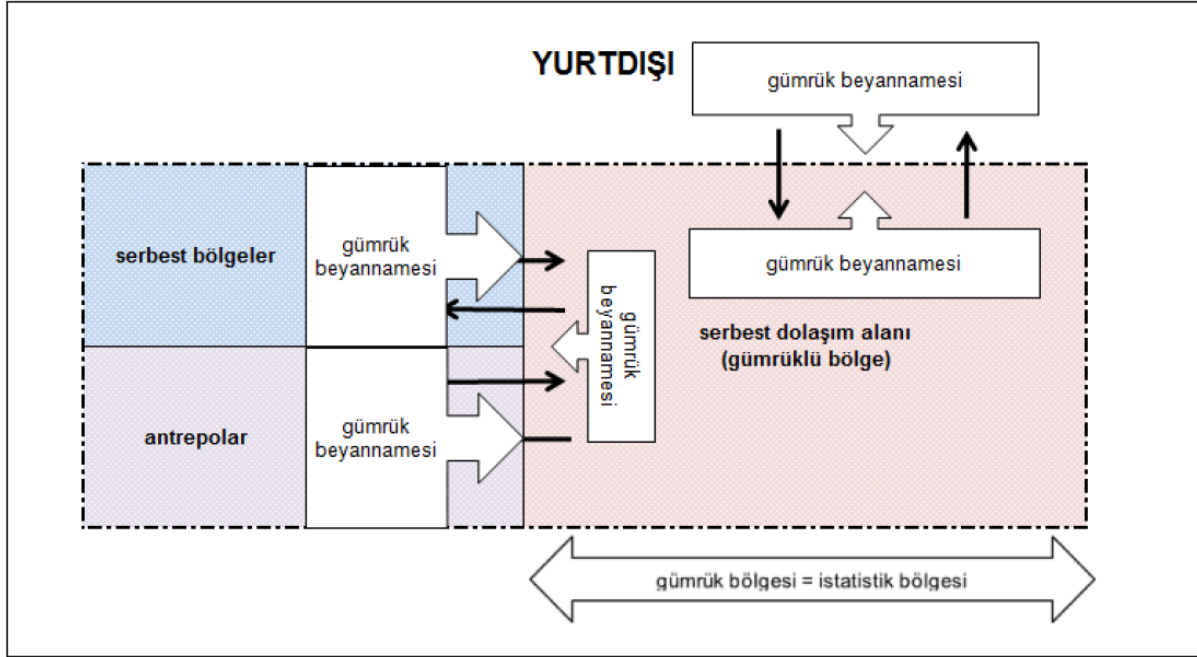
YURTDIŞI

gümrük beyannamesi

serbest bölgeler

gümrük beyannamesi

gümrük beyannamesi

gümrük beyannamesi

serbest dolaşım alanı (gümrüklü bölge)

antrepolar

gümrük beyannamesi

gümrük bölgesi = istatistik bölgesi